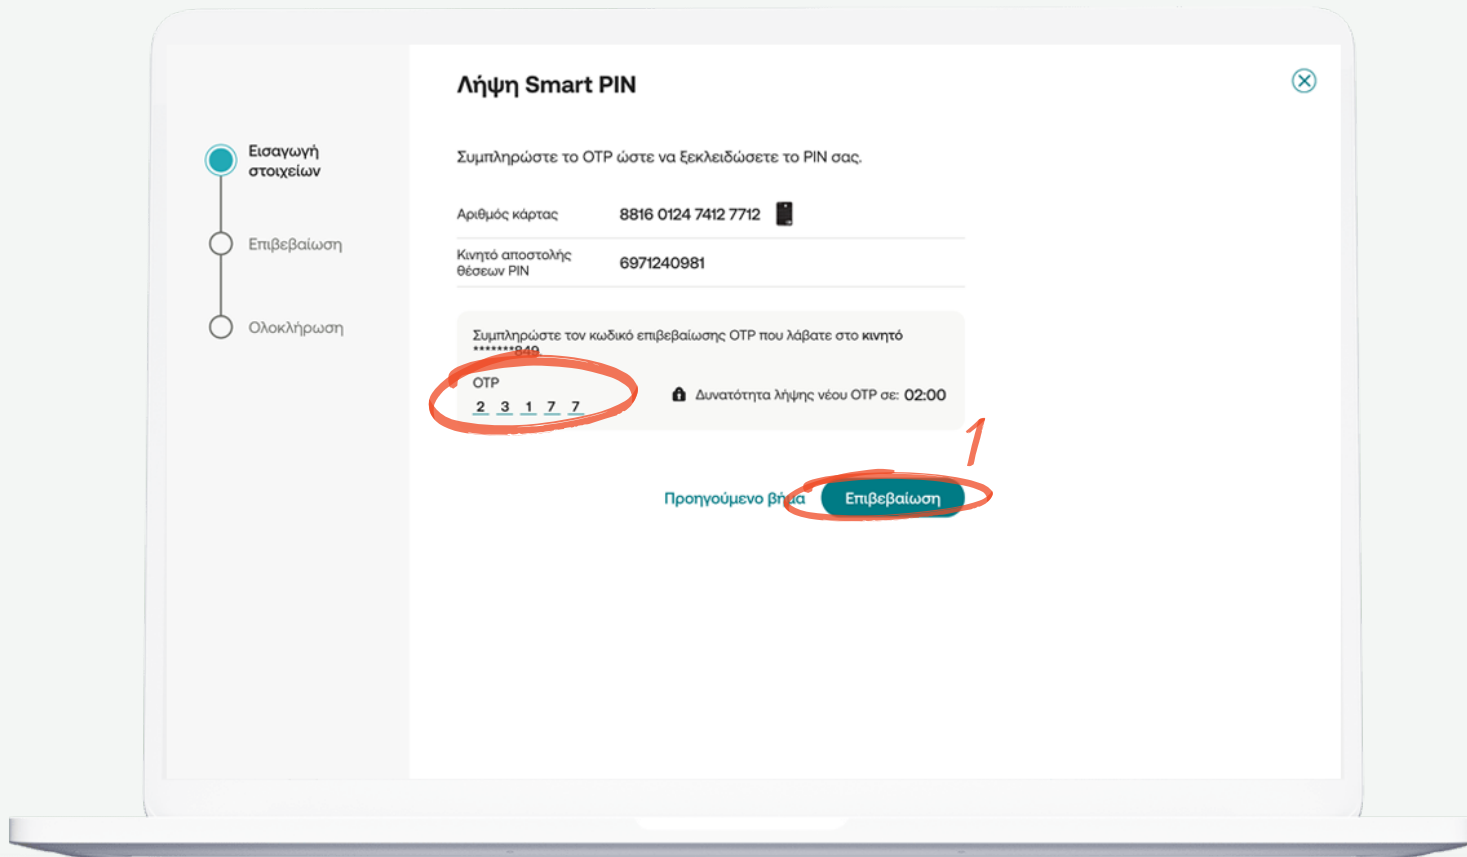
Εισαγωγή στοιχείων

Επιβεβαίωση

Ολοκλήρωση

Λήψη Smart PIN

Συμπληρώστε το OTP ώστε να ξεκλειδώσετε το PIN σας.

| Αριθμός κάρτας | 8816 0124 7412 7712 |
|---|---|
| Κινητό αποστολής θέσεων PIN | 6971240981 |

Συμπληρώστε τον κωδικό επιβεβαίωσης OTP που λάβατε στο κινητό *******849

OTP
2 3 1 7 7

Δυνατότητα λήψης νέου OTP σε: 02:00

1

Προηγούμενο βήμα

Επιβεβαίωση